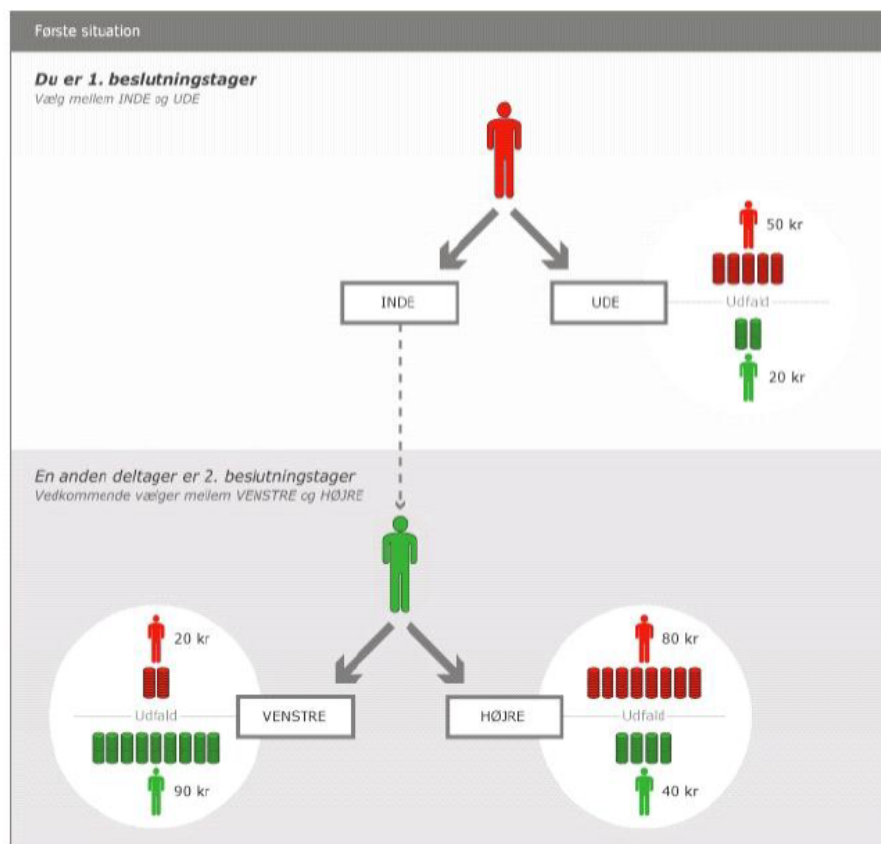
Første situation

Du er 1. beslutningstager
Vælg mellem INDE og UDE

INDE

UDE

50 kr

Udfald

20 kr

En anden deltager er 2. beslutningstager
Vedkommende vælger mellem VENSTRE og HØJRE

20 kr

Udfald

VENSTRE

90 kr

HØJRE

80 kr

Udfald

40 kr